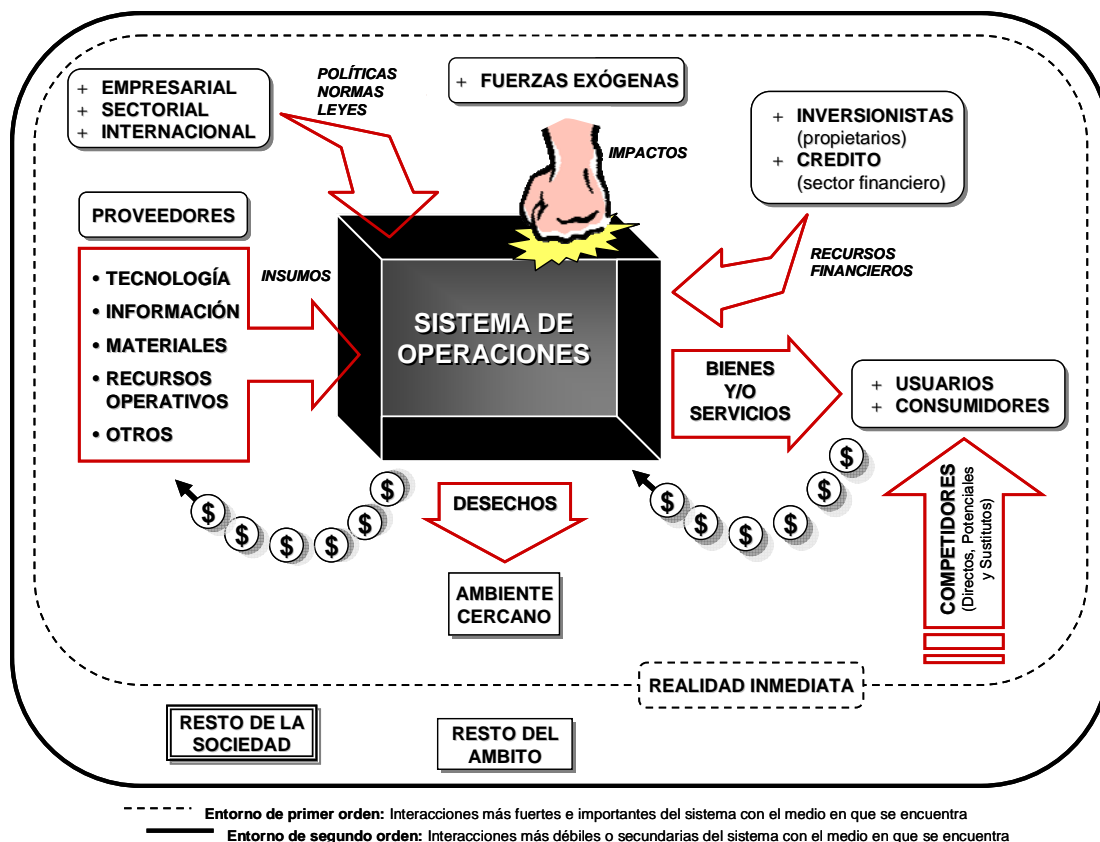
+ EMPRESARIAL
+ SECTORIAL
+ INTERNACIONAL

POLÍTICAS
NORMAS
LEYES

+ FUERZAS EXÓGENAS

IMPACTOS

+ INVERSIONISTAS (propietarios)
+ CREDITO (sector financiero)

PROVEEDORES

RECURSOS FINANCIEROS

INSUMOS

• TECNOLOGÍA
• INFORMACIÓN
• MATERIALES
• RECURSOS OPERATIVOS
• OTROS

SISTEMA DE OPERACIONES

BIENES Y/O SERVICIOS

+ USUARIOS
+ CONSUMIDORES

$ $ $ $ $ $ $

DESECHOS

$ $ $ $ $ $ $

COMPETIDORES
(Directos, Potenciales y Sustitutos)

AMBIENTE CERCANO

REALIDAD INMEDIATA

RESTO DE LA SOCIEDAD

RESTO DEL AMBITO

Entorno de primer orden: Interacciones más fuertes e importantes del sistema con el medio en que se encuentra
Entorno de segundo orden: Interacciones más débiles o secundarias del sistema con el medio en que se encuentra